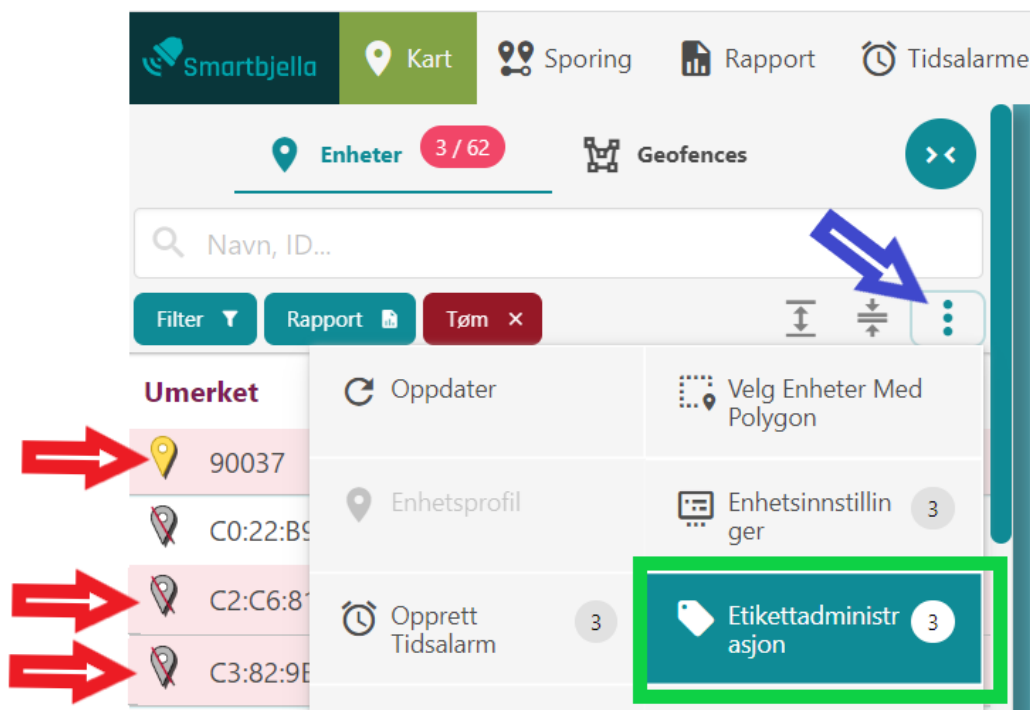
Smartbjella | Kart | Sporing | Rapport | Tidsalarme

Enheter 3 / 62 | Geofences

Navn, ID...

Filter | Rapport | Tøm ×

Umerket

90037

C0:22:B9

C2:C6:81

C3:82:9E

Oppdater

Velg Enheter Med Polygon

Enhetsprofil

Enhetsinnstillinger 3

Opprett Tidsalarm 3

Etikettadministrasjon 3